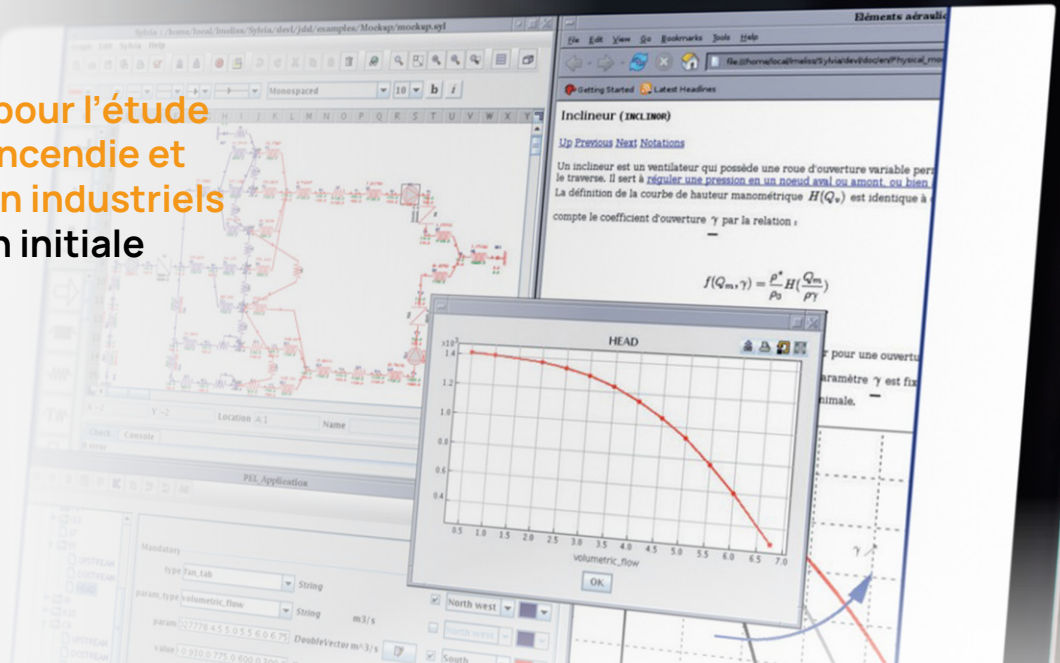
pour l'étude
ncendie et
n industriels
n initiale

Sylvia : /home/local/lmeliss/Sylvia/devl/jdd/examples/Mockup/mockup.syl

Monospaced
10
b
i

Location A1
Name
Check
Console

PEL_Application

Mandatory
type fan_tab
String
param_type volumetric_flow
String
m3/s
DoubleVector m^3/s
North west
South

Eléments aérauli

File Edit View Go Bookmarks Tools Help

file:///home/local/lmeliss/Sylvia/devl/doc/en/Physical_mo

Getting Started
Latest Headlines

Inclineur (INCLINOR)

Up Previous Next Notations

Un inclineur est un ventilateur qui possède une roue d'ouverture variable per le traverse. Il sert à réguler une pression en un noeud aval ou amont, ou bien
La définition de la courbe de hauteur manométrique $H(Q_v)$ est identique à
compte le coefficient d'ouverture $\gamma$ par la relation :

$f(Q_m, \gamma) = \frac{\rho^*}{\rho_0} H(\frac{Q_m}{\rho\gamma})$

r pour une ouvertu
paramètre $\gamma$ est fix
nimale.

HEAD

x10
1.4
1.2
1.0
0.8
0.6
0.4
0.5 1.0 1.5 2.0 2.5 3.0 3.5 4.0 4.5 5.0 5.5 6.0 6.5 7.0
volumetric_flow
OK

$\gamma$